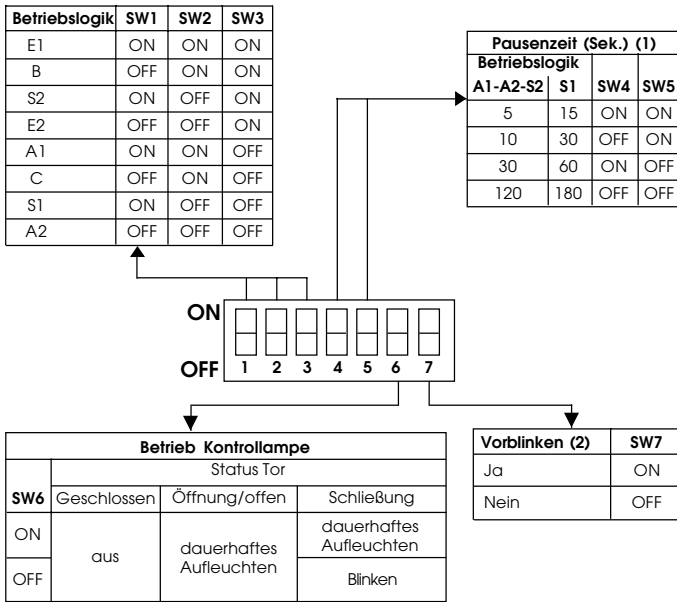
| Betriebslogik | SW1 | SW2 | SW3 |
|---|---|---|---|
| E1 | ON | ON | ON |
| B | OFF | ON | ON |
| S2 | ON | OFF | ON |
| E2 | OFF | OFF | ON |
| A1 | ON | ON | OFF |
| C | OFF | ON | OFF |
| S1 | ON | OFF | OFF |
| A2 | OFF | OFF | OFF |

| Pausenzeit (Sek.) (1) | | | |
|---|---|---|---|
| Betriebslogik A1-A2-S2 | S1 | SW4 | SW5 |
| 5 | 15 | ON | ON |
| 10 | 30 | OFF | ON |
| 30 | 60 | ON | OFF |
| 120 | 180 | OFF | OFF |

ON
OFF
1 2 3 4 5 6 7

| Betrieb Kontrollampe | | | |
|---|---|---|---|
| | Status Tor | | |
| SW6 | Geschlossen | Öffnung/offen | Schließung |
| ON | aus | dauerhaftes Aufleuchten | dauerhaftes Aufleuchten |
| OFF | | | Blinken |

| Vorblinken (2) | SW7 |
|---|---|
| Ja | ON |
| Nein | OFF |